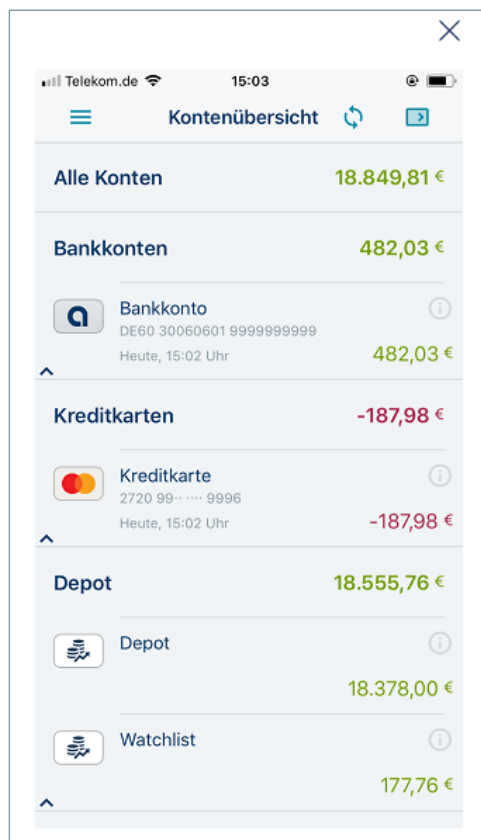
Telekom.de
15:03

Kontenübersicht

Alle Konten 18.849,81 €

Bankkonten 482,03 €

Bankkonto
DE60 30060601 9999999999
Heute, 15:02 Uhr 482,03 €

Kreditkarten -187,98 €

Kreditkarte
2720 99·· ···· 9996
Heute, 15:02 Uhr -187,98 €

Depot 18.555,76 €

Depot
18.378,00 €

Watchlist
177,76 €